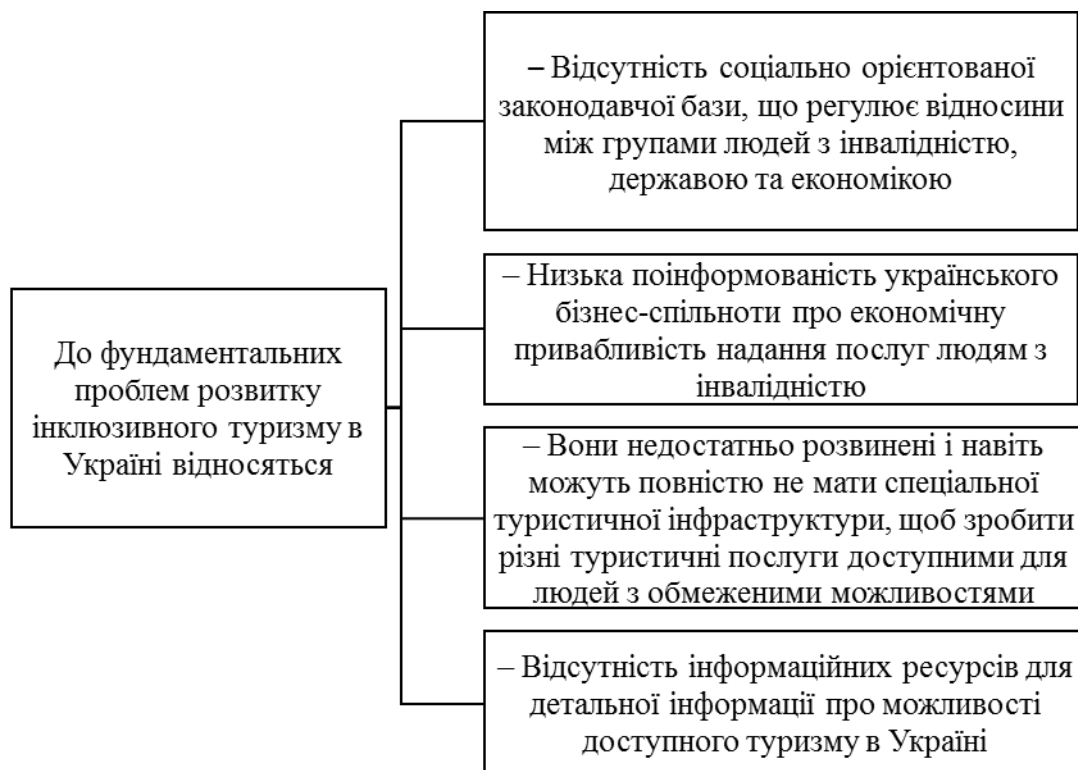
До фундаментальних проблем розвитку інклюзивного туризму в Україні відносяться

– Відсутність соціально орієнтованої законодавчої бази, що регулює відносини між групами людей з інвалідністю, державою та економікою

– Низька поінформованість українського бізнес-спільноти про економічну привабливість надання послуг людям з інвалідністю

– Вони недостатньо розвинені і навіть можуть повністю не мати спеціальної туристичної інфраструктури, щоб зробити різні туристичні послуги доступними для людей з обмеженими можливостями

– Відсутність інформаційних ресурсів для детальної інформації про можливості доступного туризму в Україні